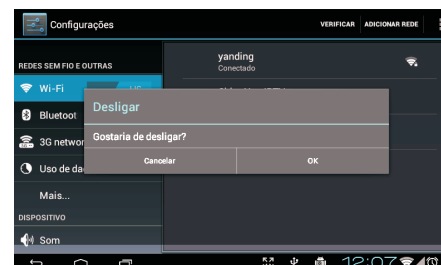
Configurações

VERIFICAR ADICIONAR REDE

REDES SEM FIO E OUTRAS

Wi-Fi

Bluetoot

3G networ

Uso de da

Mais...

DISPOSITIVO

Som

yanding
Conectado

Desligar

Gostaria de desligar?

Cancelar

OK

12:07